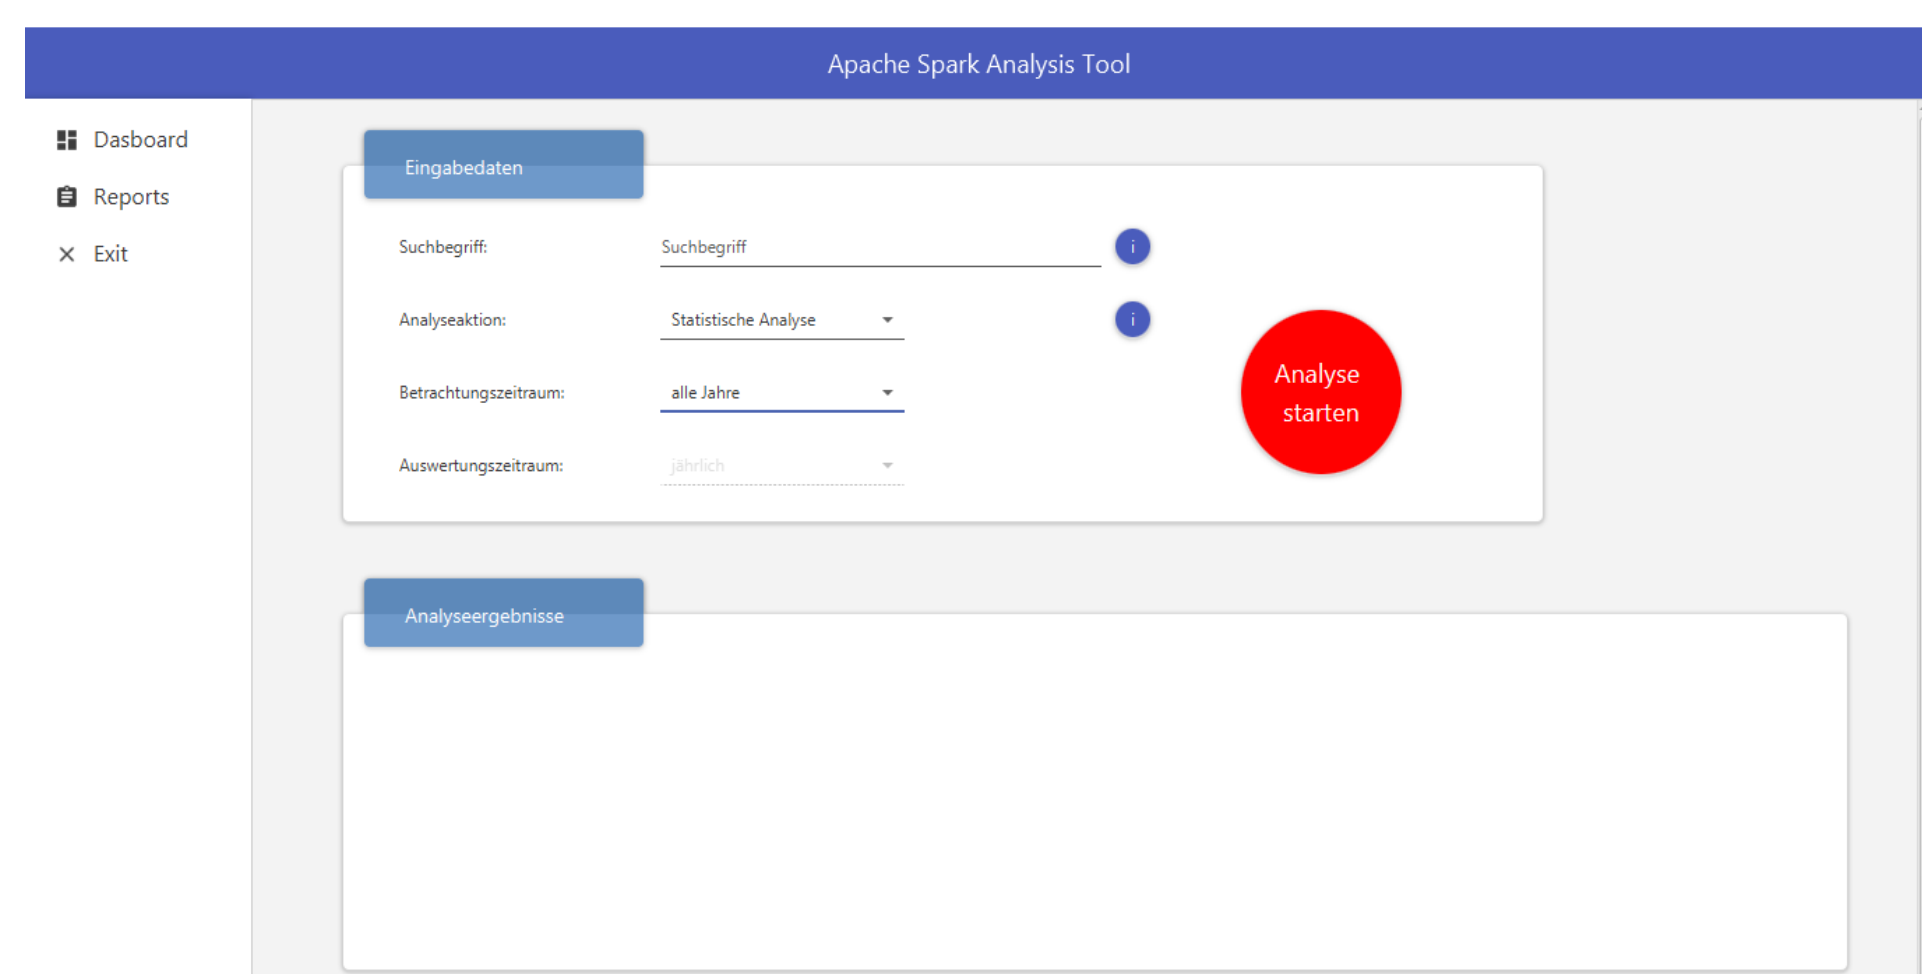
Apache Spark Analysis Tool

Dasboard

Reports

Exit

Eingabedaten

Suchbegriff: Suchbegriff i

Analyseaktion: Statistische Analyse i

Betrachtungszeitraum: alle Jahre

Auswertungszeitraum: jährlich

Analyse starten

Analyseergebnisse